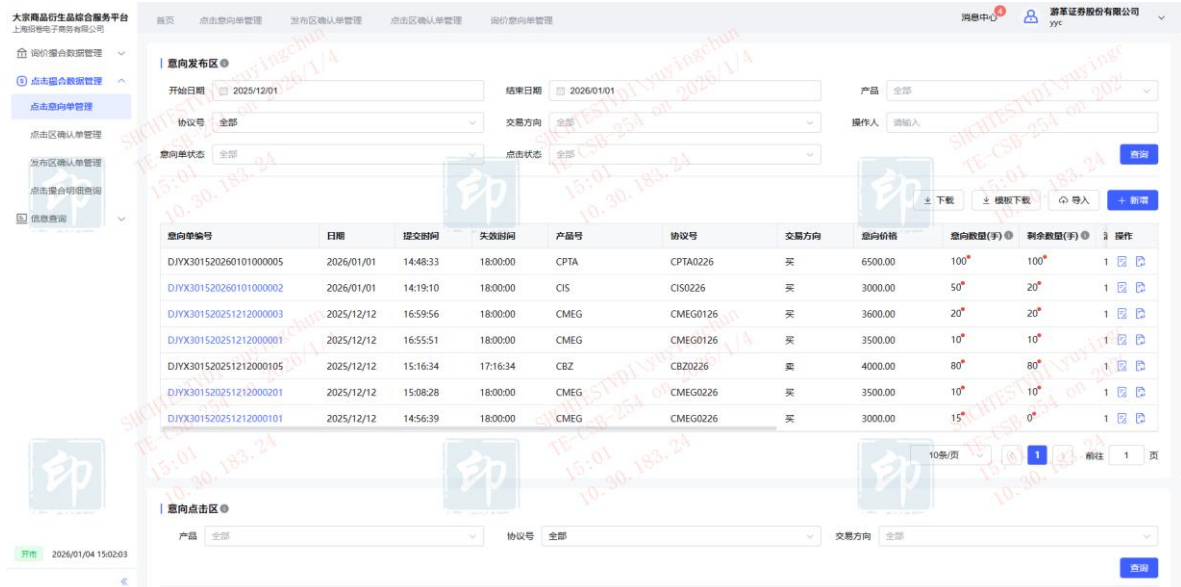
大宗商品衍生品综合服务平台
上海拾卷电子商务有限公司

询价撮合数据管理
点击撮合数据管理
点击意向单管理
点击区确认单管理
发布区确认单管理
点击撮合明细查询
信息查询

开市 2026/01/04 15:02:03

首页 点击意向单管理 发布区确认单管理 点击区确认单管理 询价意向单管理

消息中心 4 游革证券股份有限公司 yyc

意向发布区

开始日期 2025/12/01
结束日期 2026/01/01
产品 全部
协议号 全部
交易方向 全部
操作人 请输入
意向单状态 全部
点击状态 全部
查询

下载 模板下载 导入 + 新增

| 意向单编号 | 日期 | 提交时间 | 失效时间 | 产品号 | 协议号 | 交易方向 | 意向价格 | 意向数量(手) | 剩余数量(手) | 操作 |
|---|---|---|---|---|---|---|---|---|---|---|
| DJYX301520260101000005 | 2026/01/01 | 14:48:33 | 18:00:00 | CPTA | CPTA0226 | 买 | 6500.00 | 100* | 100* | 1 |
| DJYX301520260101000002 | 2026/01/01 | 14:19:10 | 18:00:00 | CIS | CIS0226 | 买 | 3000.00 | 50* | 20* | 1 |
| DJYX301520251212000003 | 2025/12/12 | 16:59:56 | 18:00:00 | CMEG | CMEG0126 | 买 | 3600.00 | 20* | 20* | 1 |
| DJYX301520251212000001 | 2025/12/12 | 16:55:51 | 18:00:00 | CMEG | CMEG0126 | 买 | 3500.00 | 10* | 10* | 1 |
| DJYX301520251212000105 | 2025/12/12 | 15:16:34 | 17:16:34 | CBZ | CBZ0226 | 卖 | 4000.00 | 80* | 80* | 1 |
| DJYX301520251212000201 | 2025/12/12 | 15:08:28 | 18:00:00 | CMEG | CMEG0226 | 买 | 3500.00 | 10* | 10* | 1 |
| DJYX301520251212000101 | 2025/12/12 | 14:56:39 | 18:00:00 | CMEG | CMEG0226 | 买 | 3000.00 | 15* | 0* | 1 |

10条/页 1 前往 1 页

意向点击区

产品 全部
协议号 全部
交易方向 全部
查询

SHCHTESTVDI\yuyingchun on 2026/1/4 TE-CSB-254 15:01 10.30.183.24